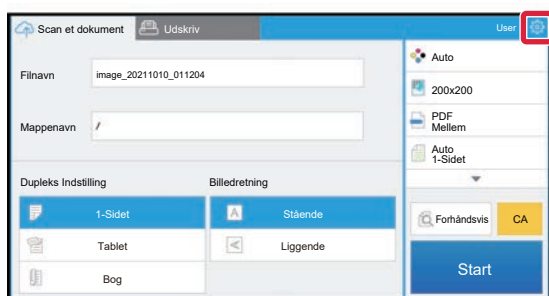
Scan et dokument

Udskriv

User

Filnavn

image_20211010_011204

Mappenavn

/

Dupleks Indstilling

1-Sidet

Tablet

Bog

Billedretning

Stående

Liggende

Auto

200x200

PDF
Mellem

Auto
1-Sidet

Forhåndsvis

CA

Start